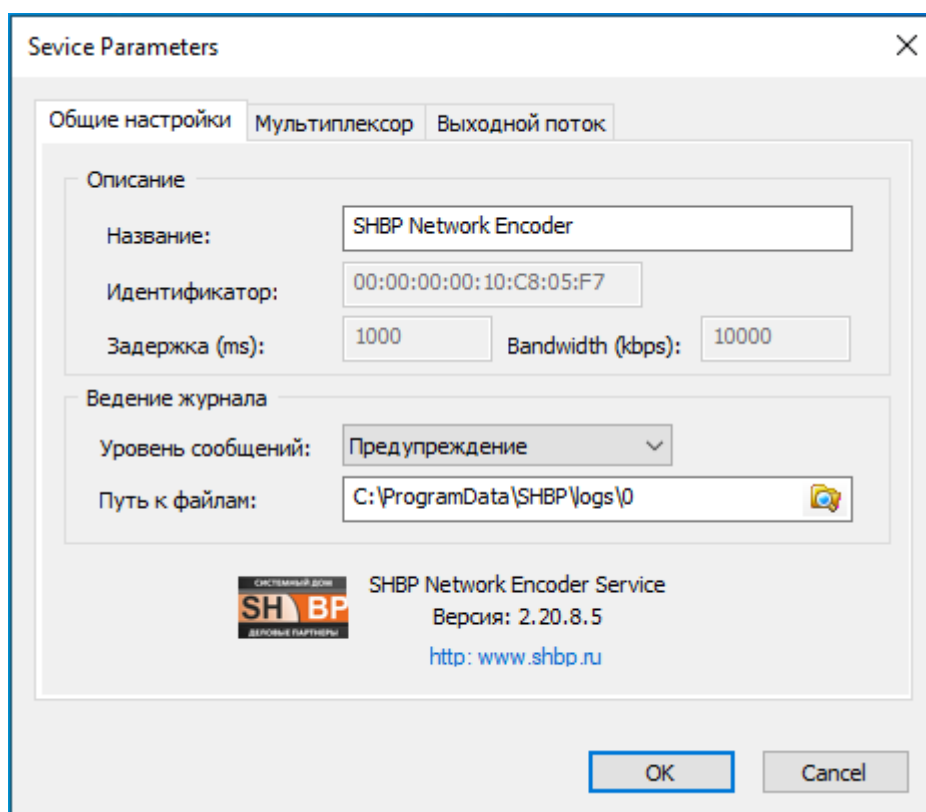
Sevice Parameters

Общие настройки | Мультиплексор | Выходной поток

Описание

Название: SHBP Network Encoder

Идентификатор: 00:00:00:00:10:C8:05:F7

Задержка (ms): 1000 Bandwidth (kbps): 10000

Ведение журнала

Уровень сообщений: Предупреждение

Путь к файлам: C:\ProgramData\SHBP\logs\0

СИСТЕМНЫЙ ДОМ
SH BP
ДЕЛОВЫЕ ПАРТНЕРЫ

SHBP Network Encoder Service
Версия: 2.20.8.5
http: www.shbp.ru

OK Cancel